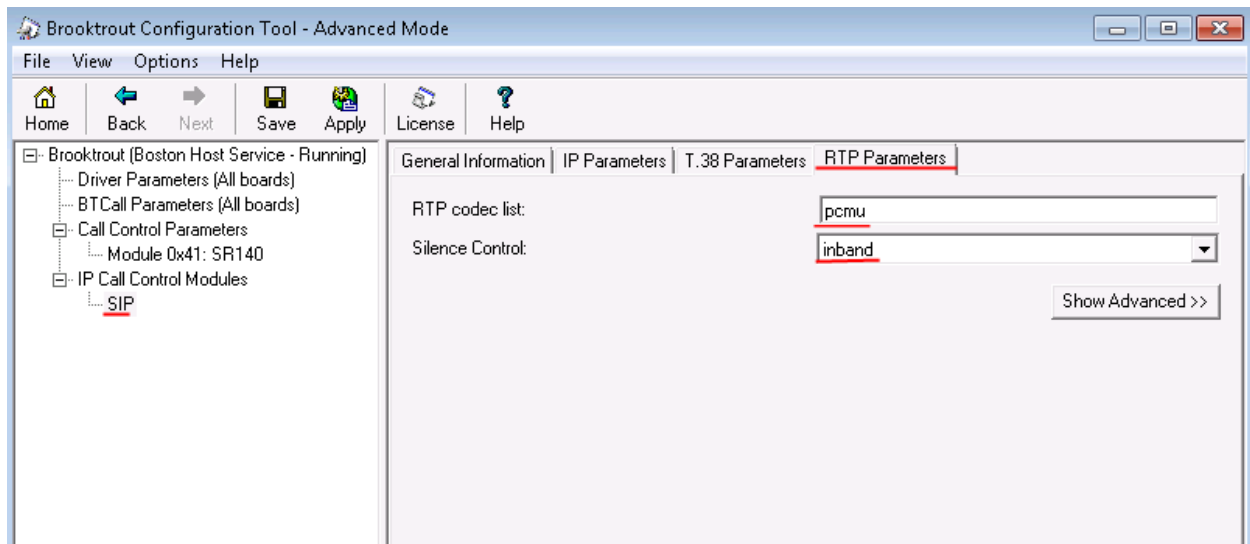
Brooktrout Configuration Tool - Advanced Mode

File View Options Help

Home Back Next Save Apply License Help

Brooktrout (Boston Host Service - Running)
Driver Parameters (All boards)
BTCall Parameters (All boards)
Call Control Parameters
Module 0x41: SR140
IP Call Control Modules
SIP

General Information | IP Parameters | T.38 Parameters | RTP Parameters

RTP codec list: pcmu
Silence Control: inband

Show Advanced >>